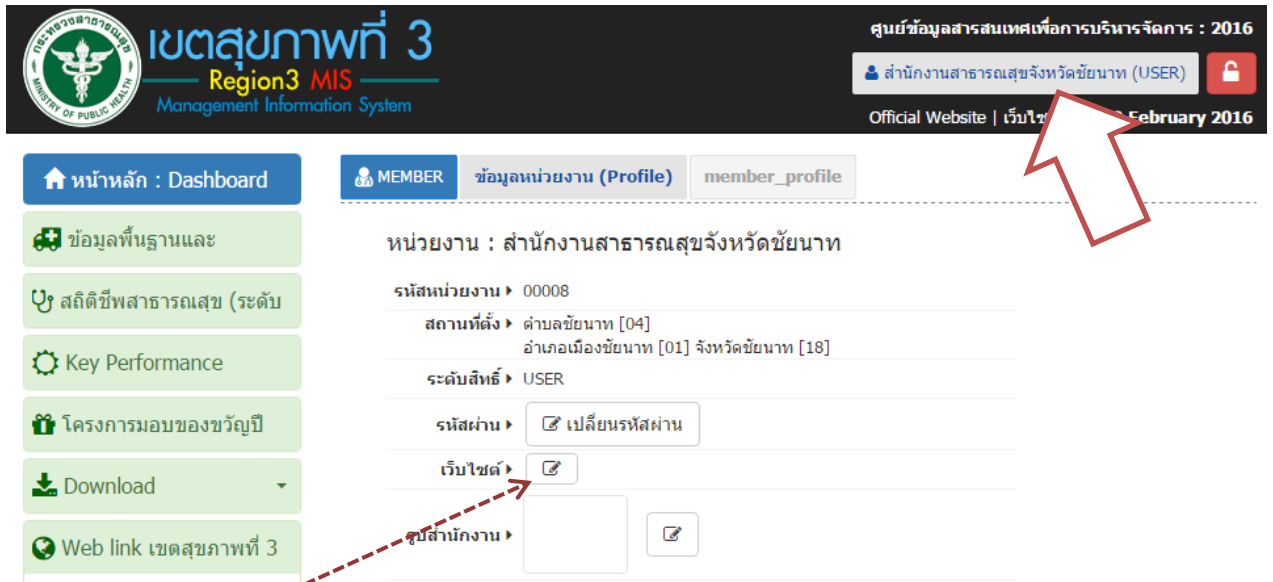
กระทรวงสาธารณสุข MINISTRY OF PUBLIC HEALTH

เขตสุขภาพที่ 3
Region3 MIS
Management Information System

ศูนย์ข้อมูลสารสนเทศเพื่อการบริหารจัดการ : 2016

สำนักงานสาธารณสุขจังหวัดชัยนาท (USER)

Official Website | เว็บไซ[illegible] February 2016

หน้าหลัก : Dashboard

ข้อมูลพื้นฐานและ

สถิติชีพสาธารณสุข (ระดับ

Key Performance

โครงการมอบของขวัญปี

Download

Web link เขตสุขภาพที่ 3

MEMBER | ข้อมูลหน่วยงาน (Profile) | member_profile

หน่วยงาน : สำนักงานสาธารณสุขจังหวัดชัยนาท

รหัสหน่วยงาน ▸ 00008

สถานที่ตั้ง ▸ ตำบลชัยนาท [04]
อำเภอเมืองชัยนาท [01] จังหวัดชัยนาท [18]

ระดับสิทธิ์ ▸ USER

รหัสผ่าน ▸ เปลี่ยนรหัสผ่าน

เว็บไซต์ ▸

รูปสำนักงาน ▸